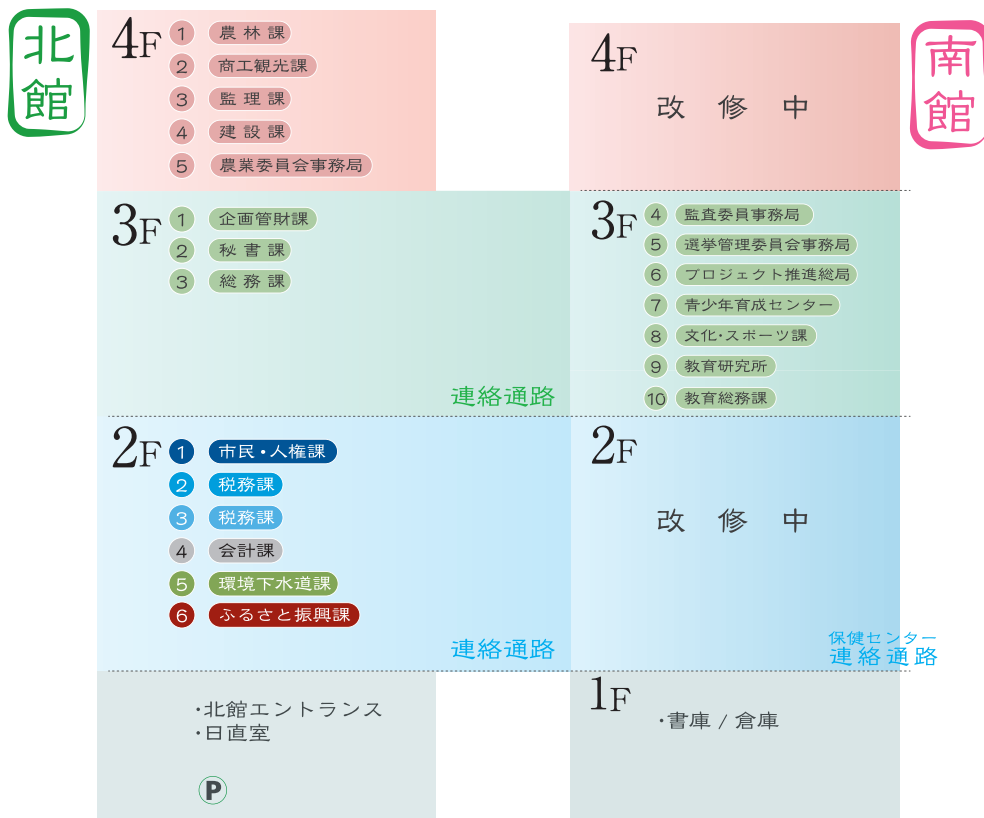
北館

4F
1 農林課
2 商工観光課
3 監理課
4 建設課
5 農業委員会事務局

3F
1 企画管財課
2 秘書課
3 総務課

連絡通路

2F
1 市民・人権課
2 税務課
3 税務課
4 会計課
5 環境下水道課
6 ふるさと振興課

連絡通路

・北館エントランス
・日直室

P

南館

4F
改 修 中

3F
4 監査委員事務局
5 選挙管理委員会事務局
6 プロジェクト推進総局
7 青少年育成センター
8 文化・スポーツ課
9 教育研究所
10 教育総務課

2F
改 修 中

保健センター
連絡通路

1F
・書庫 / 倉庫